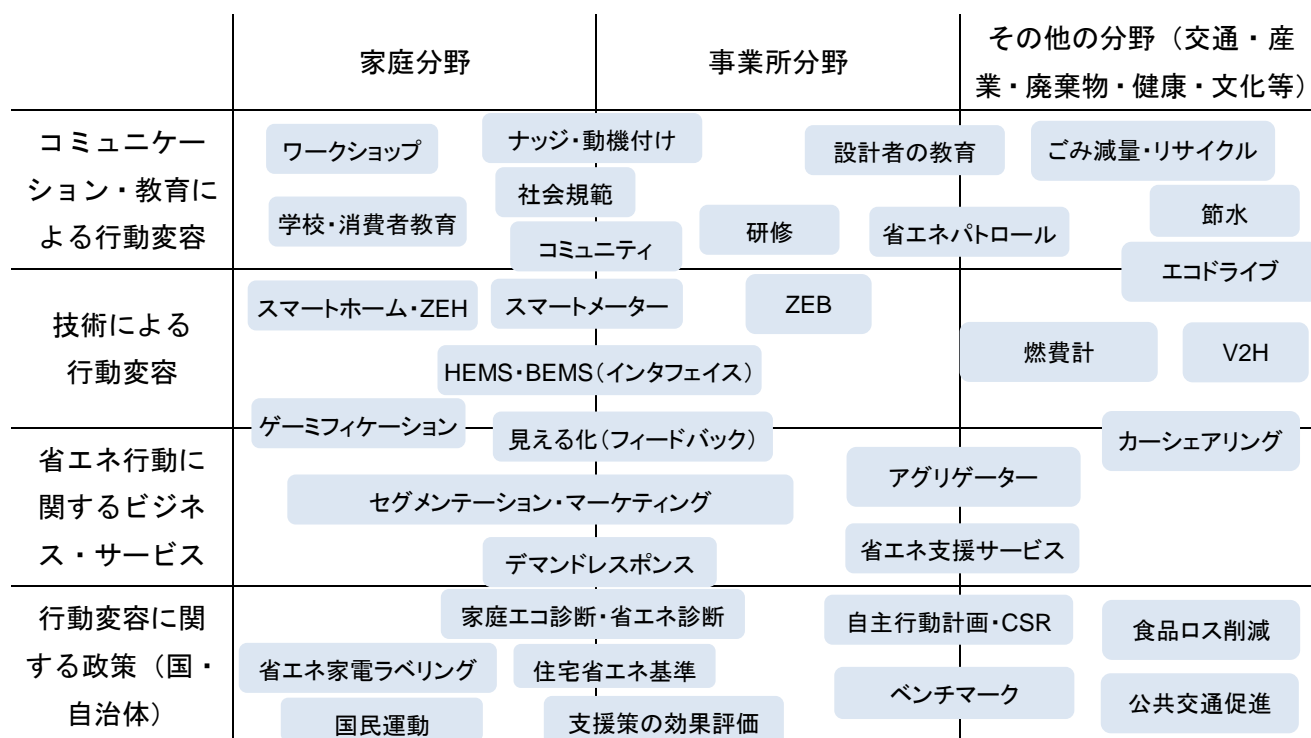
| | 家庭分野 | 事業所分野 | その他の分野（交通・産業・廃棄物・健康・文化等） |
|---|---|---|---|
| コミュニケーション・教育による行動変容 | ワークショップ ナッジ・動機付け 社会規範 学校・消費者教育 コミュニティ | 研修 設計者の教育 省エネパトロール | ごみ減量・リサイクル 節水 エコドライブ |
| 技術による行動変容 | スマートホーム・ZEH スマートメーター HEMS・BEMS（インタフェイス） ゲーミフィケーション | ZEB | 燃費計 V2H |
| 省エネ行動に関するビジネス・サービス | 見える化（フィードバック） セグメンテーション・マーケティング デマンドレスポンス | アグリゲーター 省エネ支援サービス | カーシェアリング |
| 行動変容に関する政策（国・自治体） | 家庭エコ診断・省エネ診断 省エネ家電ラベリング 住宅省エネ基準 国民運動 支援策の効果評価 | 自主行動計画・CSR ベンチマーク | 食品ロス削減 公共交通促進 |